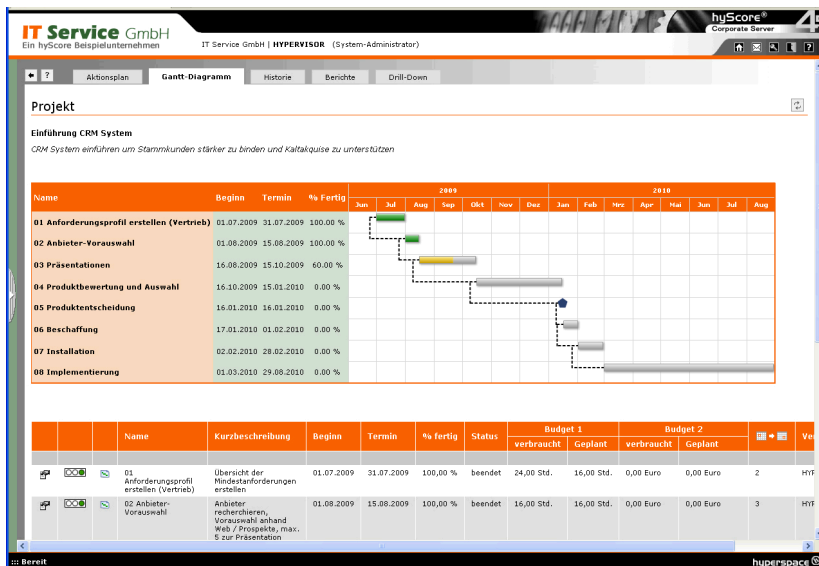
IT Service GmbH
Ein hyScore Beispielunternehmen

IT Service GmbH | HYPERVISOR (System-Administrator)

hyScore®
Corporate Server

? Aktionsplan Gantt-Diagramm Historie Berichte Drill-Down

Projekt

Einführung CRM System

CRM System einführen um Stammkunden stärker zu binden und Kaltakquise zu unterstützen

| Name | Beginn | Termin | % Fertig | 2009 Jun | Jul | Aug | Sep | Okt | Nov | Dez | 2010 Jan | Feb | Mrz | Apr | Mai | Jun | Jul | Aug |
|---|---|---|---|---|---|---|---|---|---|---|---|---|---|---|---|---|---|---|
| 01 Anforderungsprofil erstellen (Vertrieb) | 01.07.2009 | 31.07.2009 | 100.00 % | | | | | | | | | | | | | | | |
| 02 Anbieter-Vorauswahl | 01.08.2009 | 15.08.2009 | 100.00 % | | | | | | | | | | | | | | | |
| 03 Präsentationen | 16.08.2009 | 15.10.2009 | 60.00 % | | | | | | | | | | | | | | | |
| 04 Produktbewertung und Auswahl | 16.10.2009 | 15.01.2010 | 0.00 % | | | | | | | | | | | | | | | |
| 05 Produktentscheidung | 16.01.2010 | 16.01.2010 | 0.00 % | | | | | | | | | | | | | | | |
| 06 Beschaffung | 17.01.2010 | 01.02.2010 | 0.00 % | | | | | | | | | | | | | | | |
| 07 Installation | 02.02.2010 | 28.02.2010 | 0.00 % | | | | | | | | | | | | | | | |
| 08 Implementierung | 01.03.2010 | 29.08.2010 | 0.00 % | | | | | | | | | | | | | | | |

| | | | Name | Kurzbeschreibung | Beginn | Termin | % fertig | Status | Budget 1 verbraucht | Budget 1 Geplant | Budget 2 verbraucht | Budget 2 Geplant | | Ve |
|---|---|---|---|---|---|---|---|---|---|---|---|---|---|---|
| | | | 01 Anforderungsprofil erstellen (Vertrieb) | Übersicht der Mindestanforderungen erstellen | 01.07.2009 | 31.07.2009 | 100,00 % | beendet | 24,00 Std. | 16,00 Std. | 0,00 Euro | 0,00 Euro | 2 | HYP |
| | | | 02 Anbieter-Vorauswahl | Anbieter recherchieren, Vorauswahl anhand Web / Prospekte, max. 5 zur Präsentation | 01.08.2009 | 15.08.2009 | 100,00 % | beendet | 16,00 Std. | 16,00 Std. | 0,00 Euro | 0,00 Euro | 3 | HYP |

::: Bereit
hyperspace